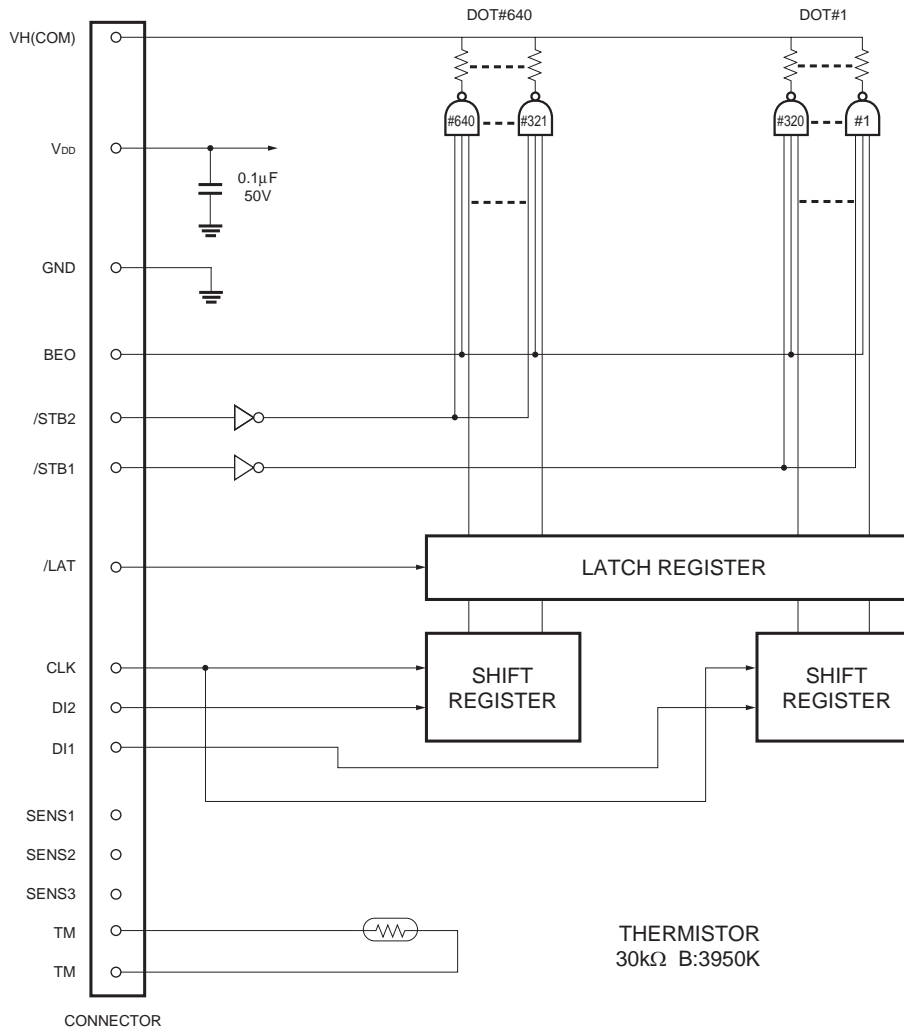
DOT#640

DOT#1

VH(COM)

#640

#321

#320

#1

$V_{DD}$

0.1μF
50V

GND

BEO

/STB2

/STB1

/LAT

LATCH REGISTER

CLK

DI2

DI1

SHIFT REGISTER

SHIFT REGISTER

SENS1

SENS2

SENS3

TM

TM

THERMISTOR
30kΩ B:3950K

CONNECTOR